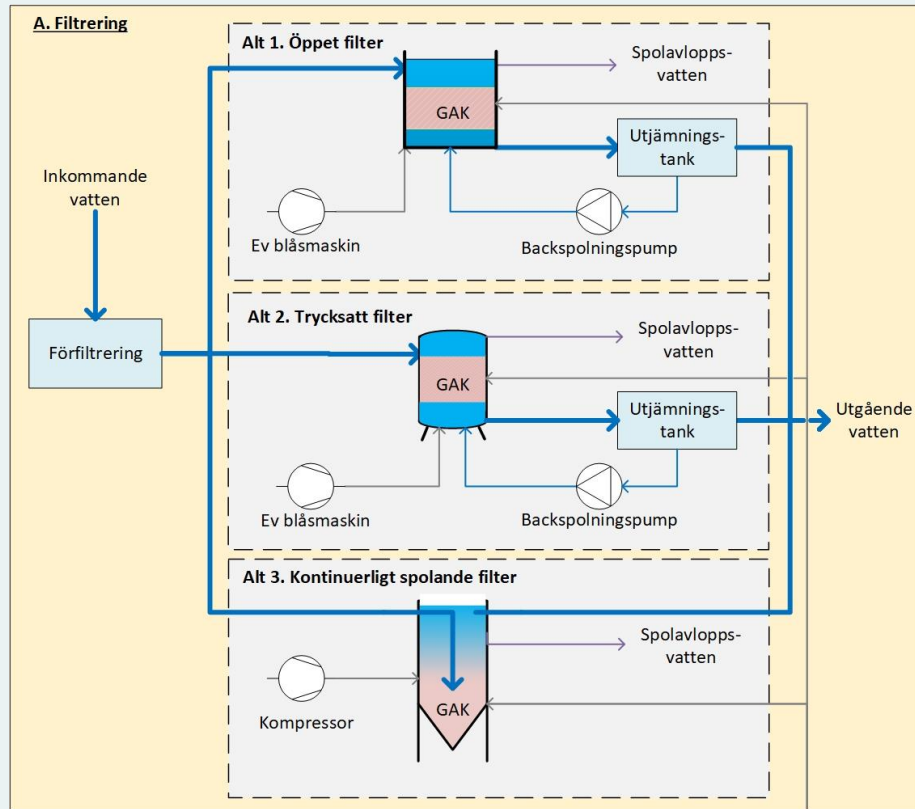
A. Filtrering

Inkommande vatten

Förfiltrering

Alt 1. Öppet filter

GAK

Spolavloppsvatten

Utjämningstank

Ev blåsmaskin

Backspolningspump

Alt 2. Trycksatt filter

GAK

Spolavloppsvatten

Utjämningstank

Utgående vatten

Ev blåsmaskin

Backspolningspump

Alt 3. Kontinuerligt spolande filter

Spolavloppsvatten

Kompressor

GAK